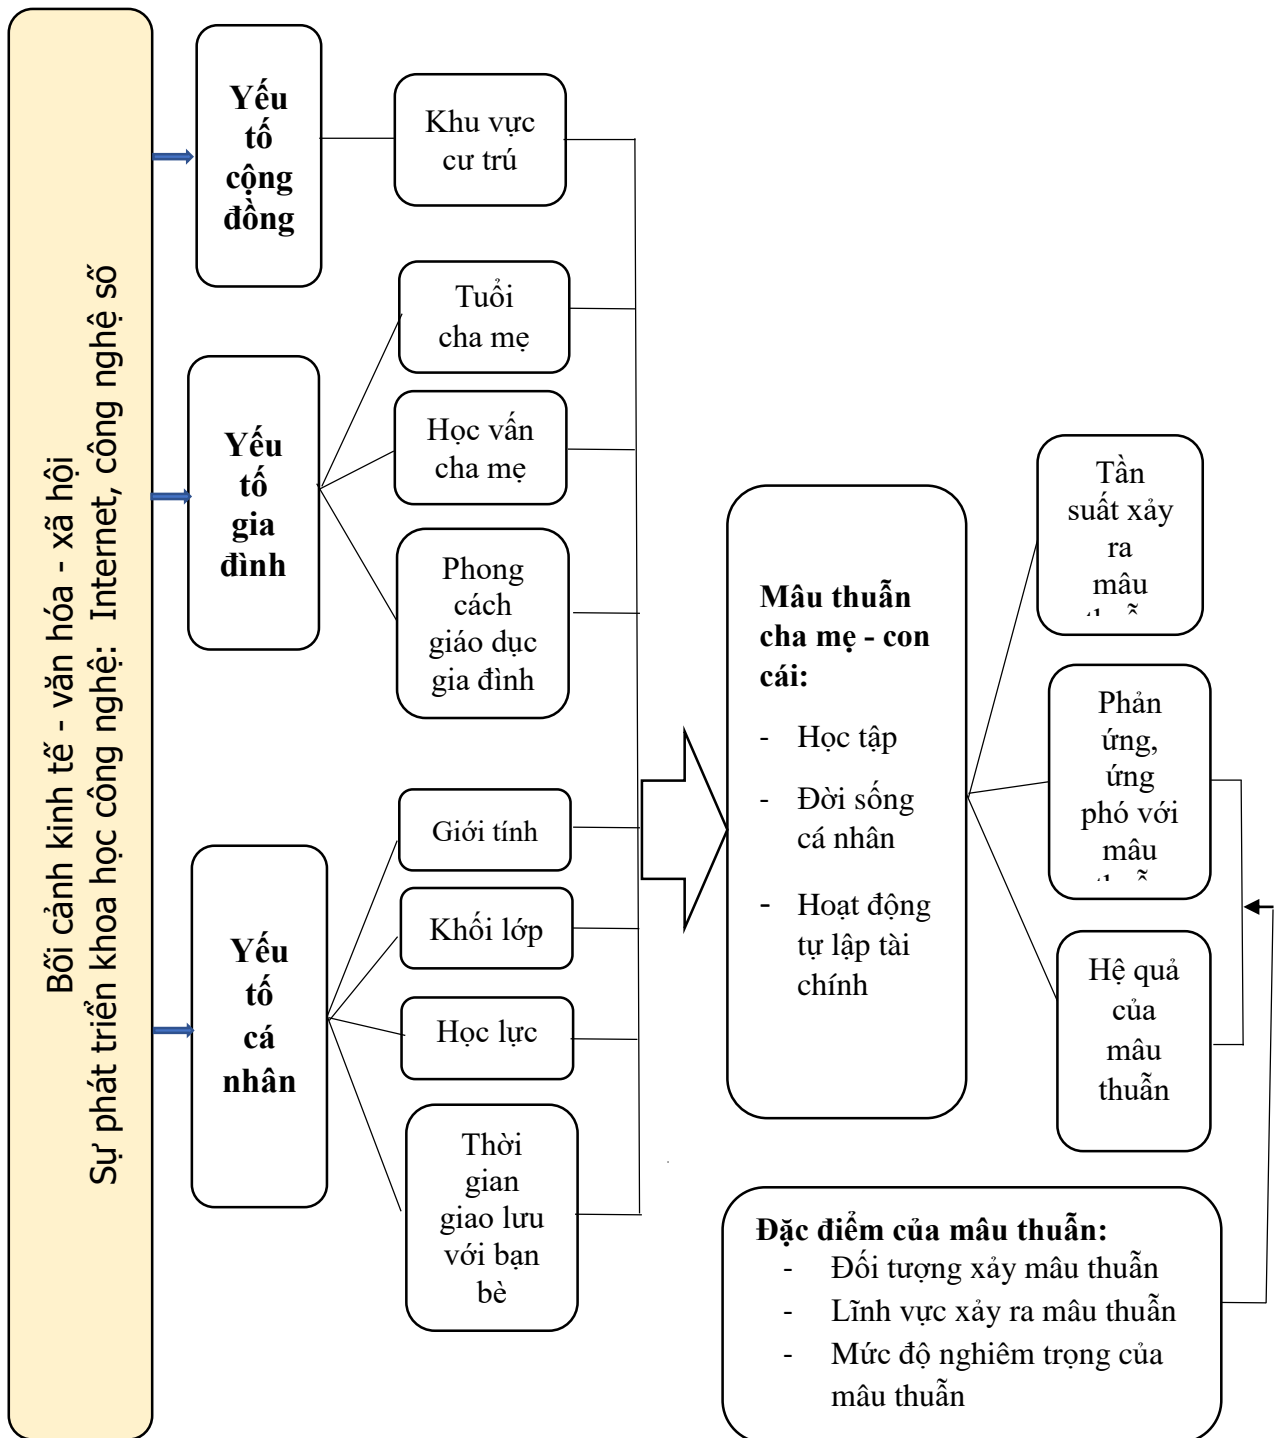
Bối cảnh kinh tế - văn hóa - xã hội
Sự phát triển khoa học công nghệ: Internet, công nghệ số

Yếu tố cộng đồng

Khu vực cư trú

Yếu tố gia đình

Tuổi cha mẹ

Học vấn cha mẹ

Phong cách giáo dục gia đình

Yếu tố cá nhân

Giới tính

Khối lớp

Học lực

Thời gian giao lưu với bạn bè

Mâu thuẫn cha mẹ - con cái:
- Học tập
- Đời sống cá nhân
- Hoạt động tự lập tài chính

Tần suất xảy ra mâu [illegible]

Phản ứng, ứng phó với mâu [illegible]

Hệ quả của mâu thuẫn

Đặc điểm của mâu thuẫn:
- Đối tượng xảy mâu thuẫn
- Lĩnh vực xảy ra mâu thuẫn
- Mức độ nghiêm trọng của mâu thuẫn